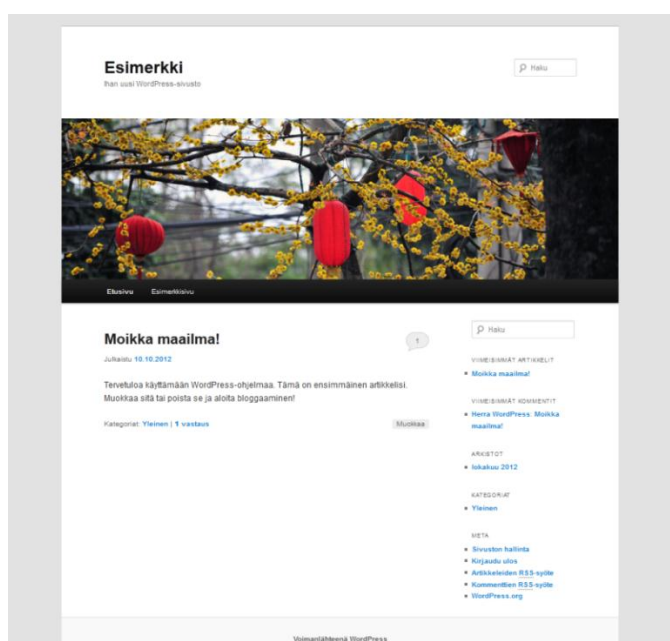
Esimerkki
Ihan uusi WordPress-sivusto

Haku

Etusivu Esimerkkisivu

Moikka maailma!

1

Julkaistu 10.10.2012

Tervetuloa käyttämään WordPress-ohjelmaa. Tämä on ensimmäinen artikkelisi. Muokkaa sitä tai poista se ja aloita bloggaaminen!

Kategoriat: Yleinen | 1 vastaus

Muokkaa

Haku

VIIMEISIMMÄT ARTIKKELIT
- Moikka maailma!

VIIMEISIMMÄT KOMMENTIT
- Herra WordPress: Moikka maailma!

ARKISTOT
- lokakuu 2012

KATEGORIAT
- Yleinen

META
- Sivuston hallinta
- Kirjaudu ulos
- Artikkeleiden RSS-syöte
- Kommenttien RSS-syöte
- WordPress.org

Voimanlähteenä WordPress